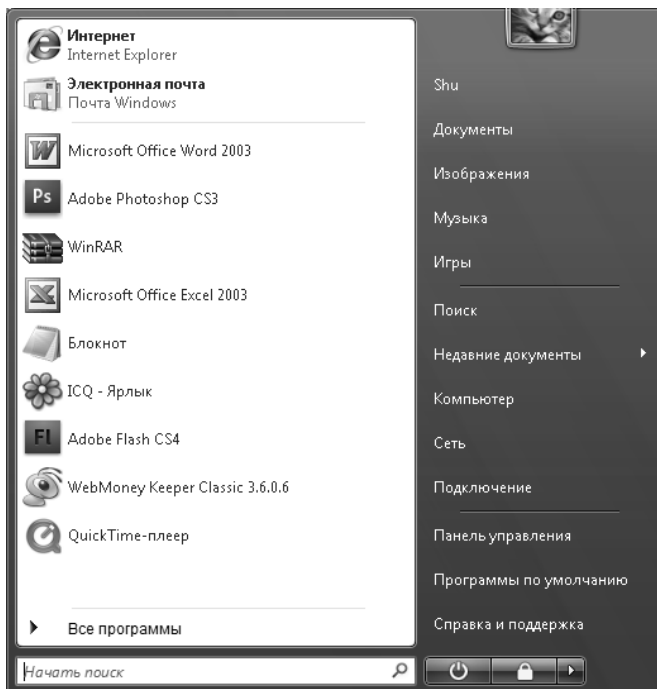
Интернет
Internet Explorer

Электронная почта
Почта Windows

Microsoft Office Word 2003

Ps Adobe Photoshop CS3

WinRAR

Microsoft Office Excel 2003

Блокнот

ICQ - Ярлык

Fl Adobe Flash CS4

WebMoney Keeper Classic 3.6.0.6

QuickTime-плеер

Все программы

Начать поиск

Shu

Документы

Изображения

Музыка

Игры

Поиск

Недавние документы

Компьютер

Сеть

Подключение

Панель управления

Программы по умолчанию

Справка и поддержка